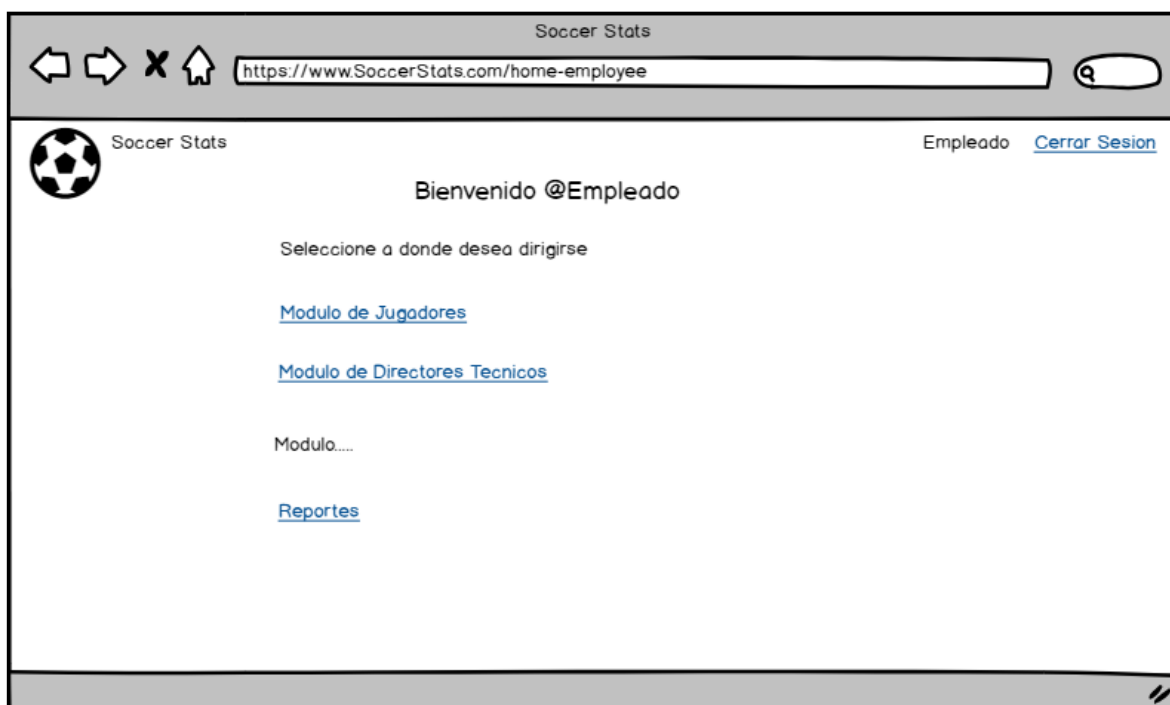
Soccer Stats

https://www.SoccerStats.com/home-employee

Soccer Stats

Empleado Cerrar Sesion

Bienvenido @Empleado

Seleccione a donde desea dirigirse

Modulo de Jugadores

Modulo de Directores Tecnicos

Modulo.....

Reportes